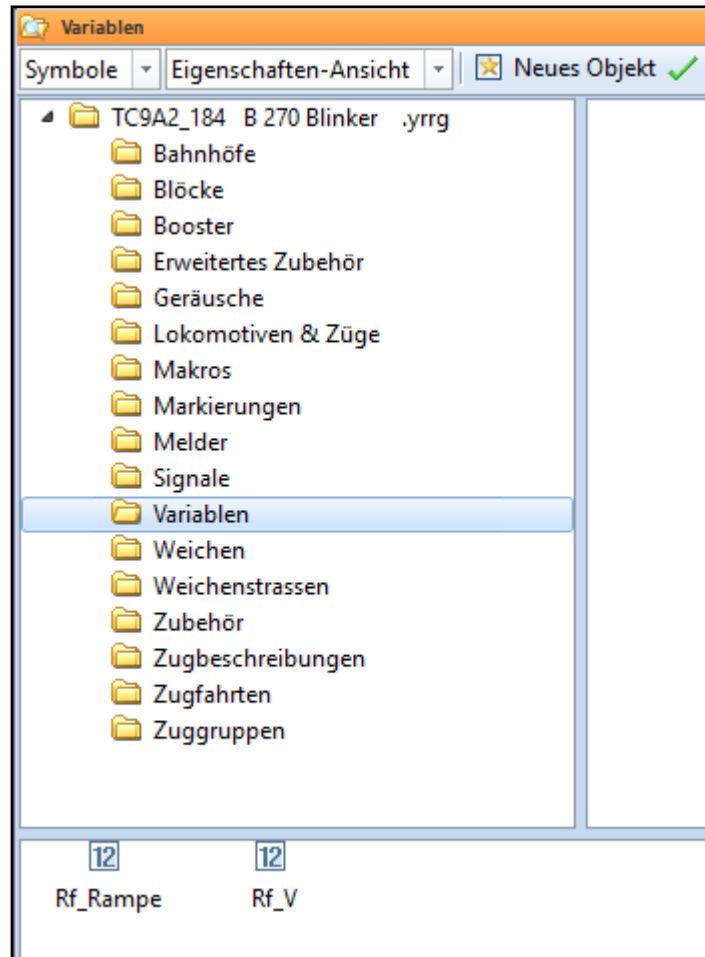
Variablen

Symbole | Eigenschaften-Ansicht | Neues Objekt

TC9A2_184 B 270 Blinker .yrrg
Bahnhöfe
Blöcke
Booster
Erweitertes Zubehör
Geräusche
Lokomotiven & Züge
Makros
Markierungen
Melder
Signale
Variablen
Weichen
Weichenstrassen
Zubehör
Zugbeschreibungen
Zugfahrten
Zuggruppen

12
Rf_Rampe

12
Rf_V